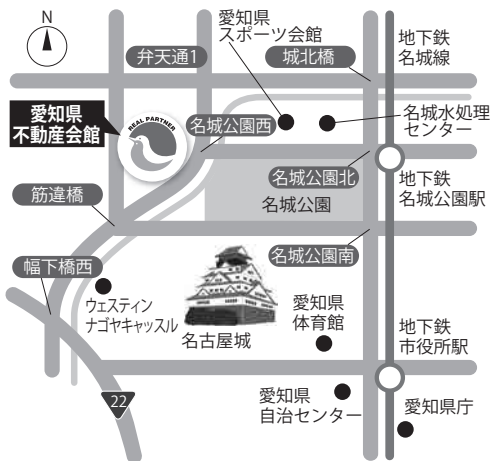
N

愛知県
スポーツ会館

地下鉄
名城線

弁天通1

城北橋

愛知県
不動産会館

REAL PARTNER

名城公園西

名城水処理
センター

名城公園北

地下鉄
名城公園駅

筋違橋

名城公園

名城公園南

幅下橋西

ウェスティン
ナゴヤキャッスル

愛知県
体育館

名古屋城

地下鉄
市役所駅

22

愛知県
自治センター

愛知県庁